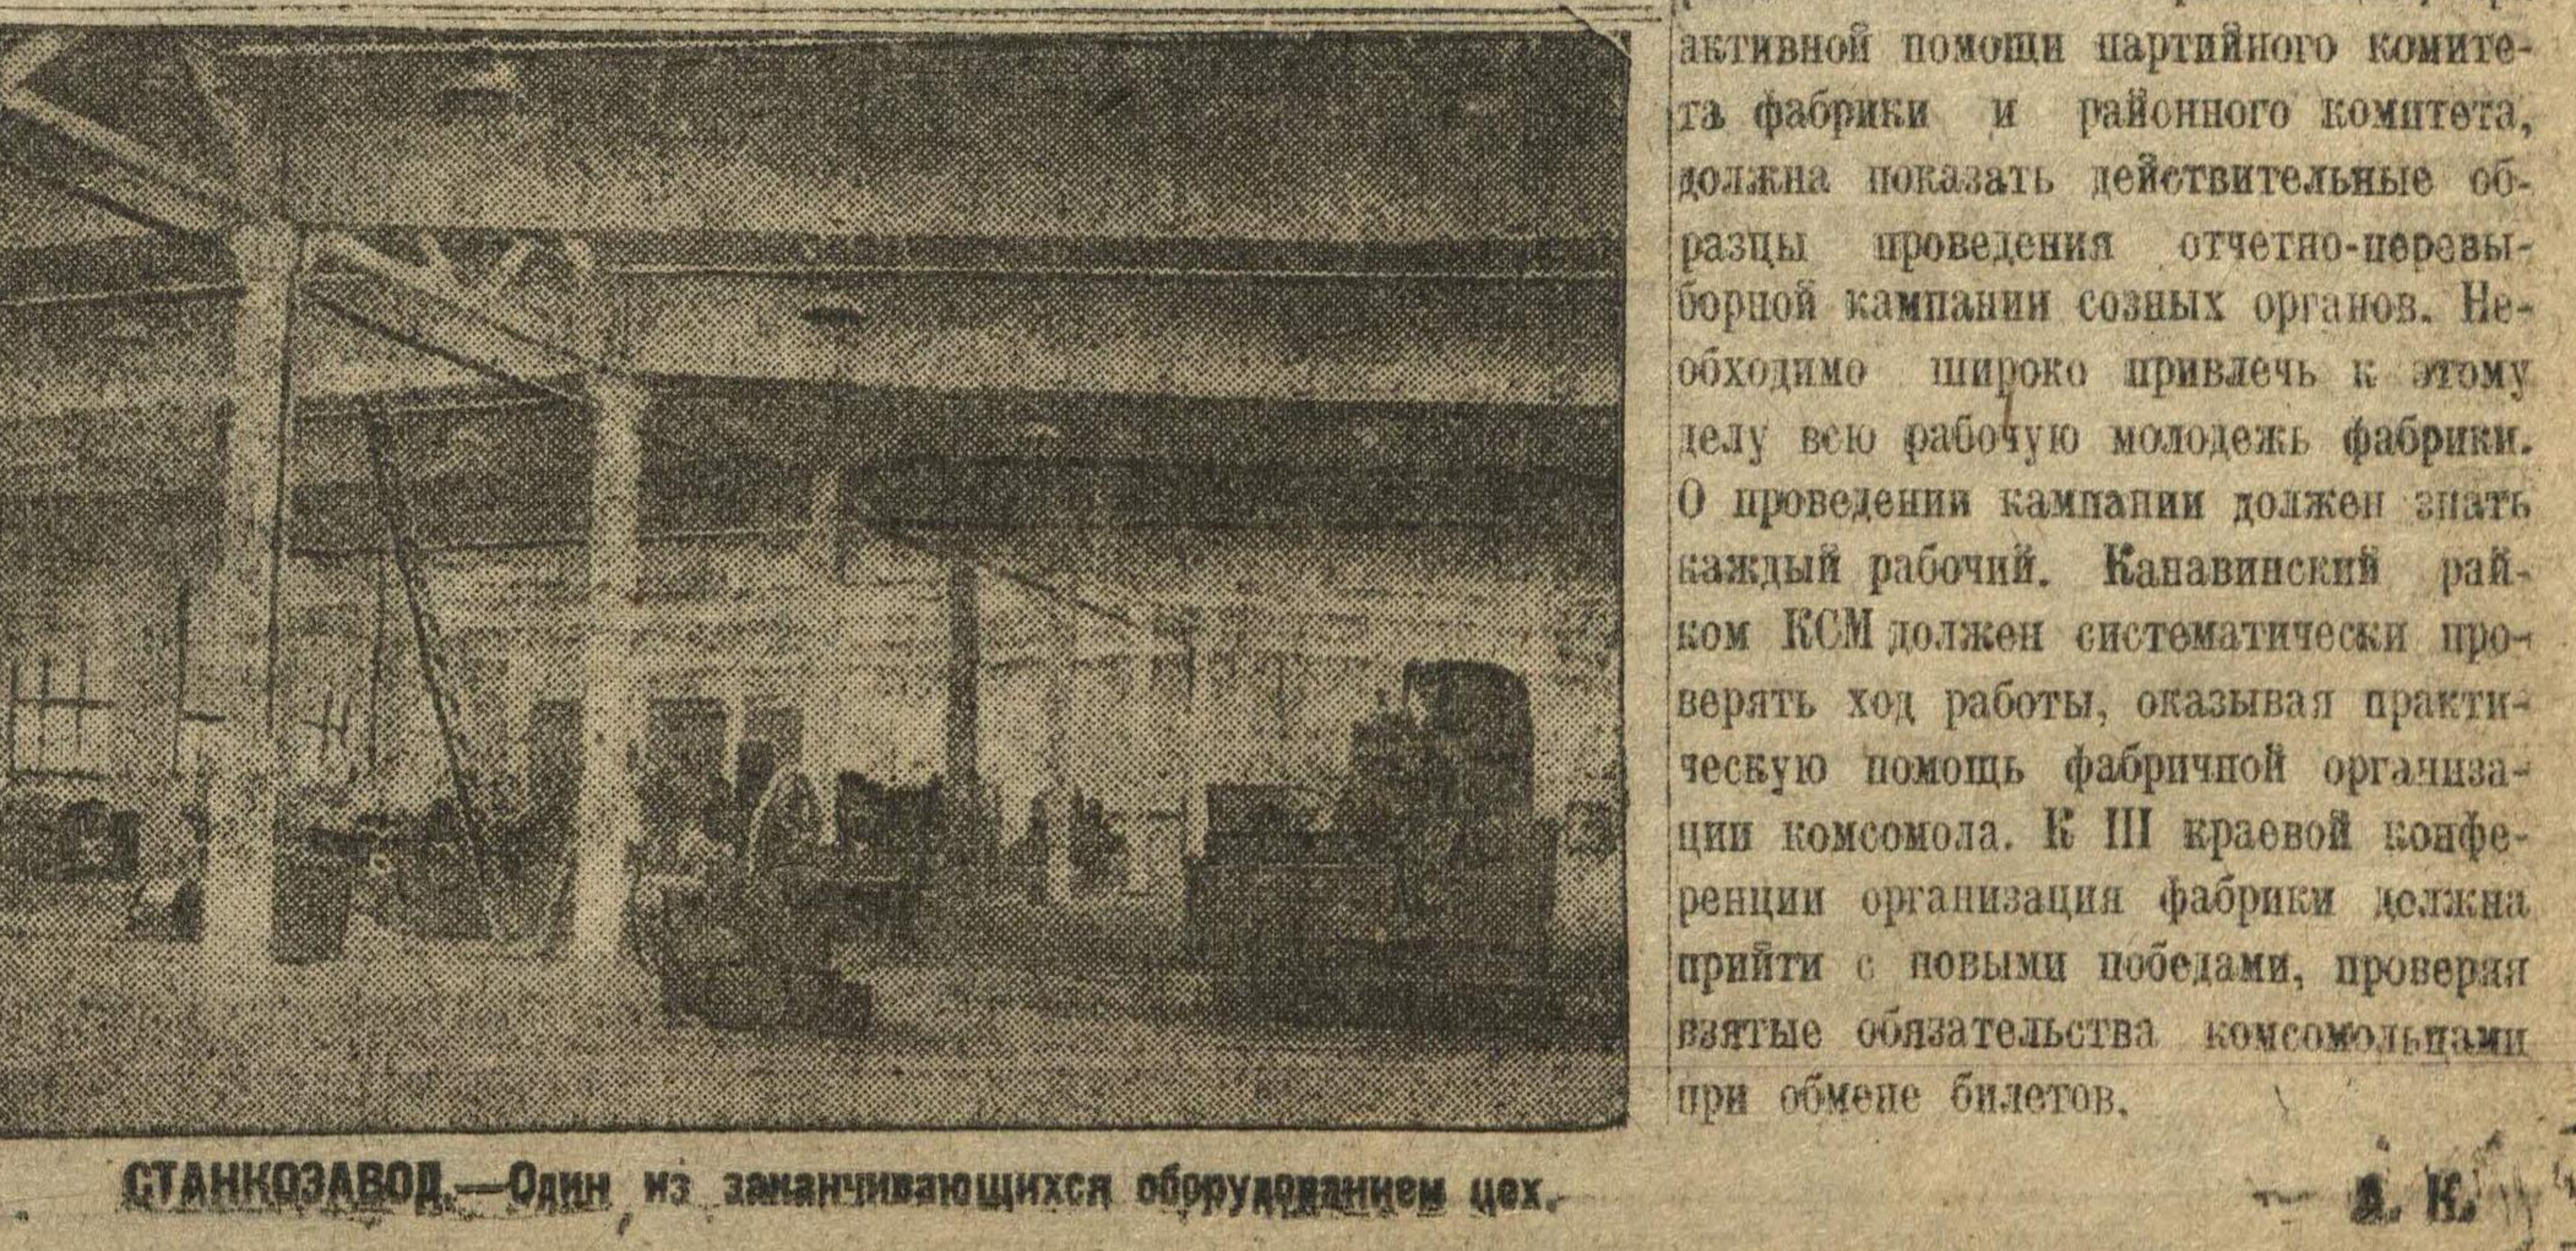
активной помощи партийного комитета фабрики и районного комитета, должна показать действительные образцы проведения отчетно-перевыборной кампании созных органов. Необходимо широко привлечь к этому делу всю рабочую молодежь фабрики. О проведении кампании должен знать каждый рабочий. Канавинский райком КСМ должен систематически проверять ход работы, оказывая практическую помощь фабричной организации комсомола. К III краевой конференции организация фабрики должна прийти с новыми победами, проверяя взятые обязательства комсомольцами при обмене билетов.

СТАНКОЗАВОД.—Один из заканчивающихся оборудованием цех.

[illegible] К.